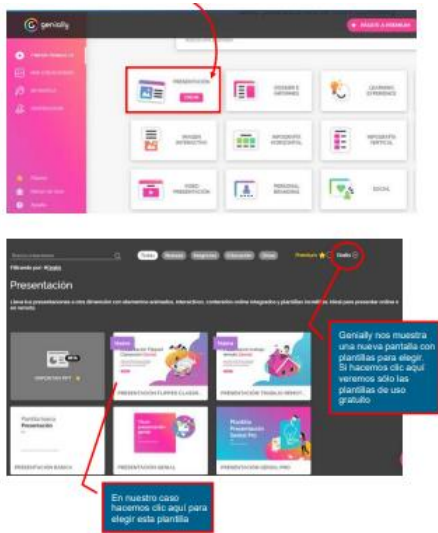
genially

PRESENTACIÓN

CREAR

DOSSIER E INFORMES

LEARNING EXPERIENCE

IMAGEN INTERACTIVA

INFOGRAFÍA HORIZONTAL

INFOGRAFÍA VERTICAL

VIDEO PRESENTACIÓN

PERSONAL BRANDING

SOCIAL

Premium

Gratis

Filtrado por:

Presentación

IMPORTAR PPT

Nuevo

PRESENTACIÓN FLIPPED CLASSR...

PRESENTACIÓN TRABAJO REMOT...

PRESENTACIÓN BÁSICA

PRESENTACIÓN GENIAL

PRESENTACIÓN GENIAL PRO

Genially nos muestra una nueva pantalla con plantillas para elegir. Si hacemos clic aquí veremos sólo las plantillas de uso gratuito

En nuestro caso hacemos clic aquí para elegir esta plantilla